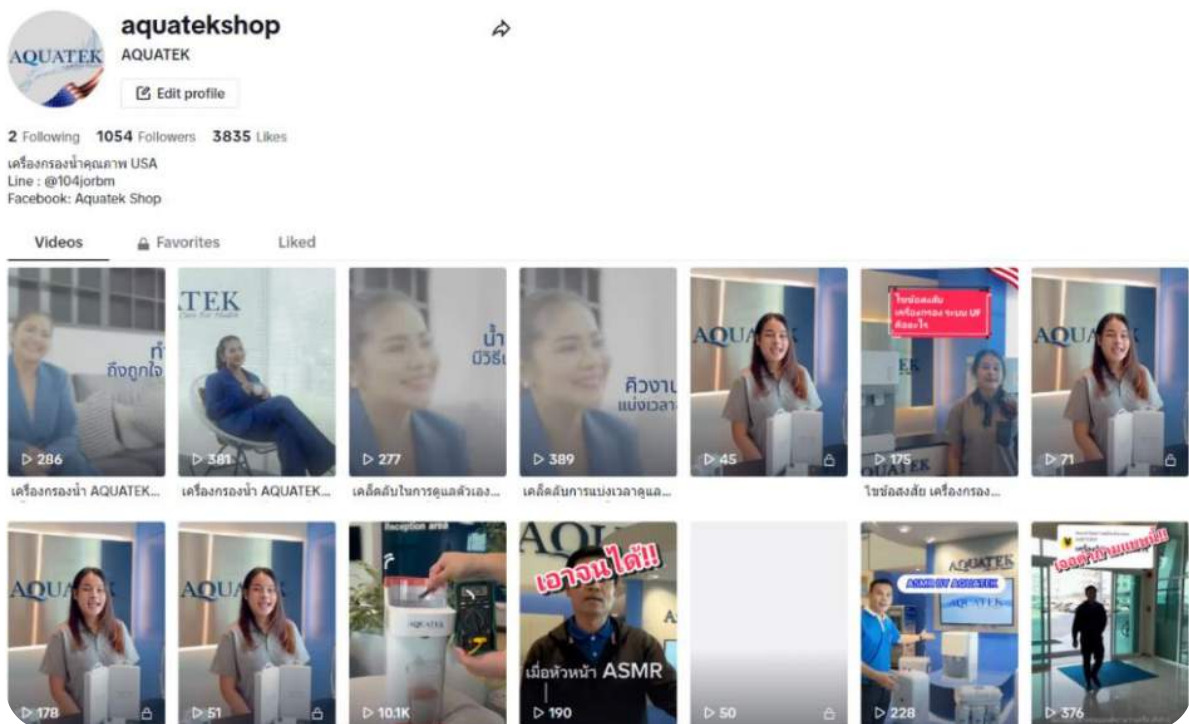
AQUATEK

aquatekshop
AQUATEK
Edit profile

2 Following 1054 Followers 3835 Likes

เครื่องกรองน้ำคุณภาพ USA
Line : @104jorbm
Facebook: Aquatek Shop

Videos Favorites Liked

ทำ ถึงถูกใจ
286
เครื่องกรองน้ำ AQUATEK...

ATEK
381
เครื่องกรองน้ำ AQUATEK...

น้ำ มีวิธี
277
เคล็ดลับในการดูแลตัวเอง...

คิวงาน แบ่งเวลา
389
เคล็ดลับการแบ่งเวลาดูแล...

AQUATEK
45

ไขข้อสงสัย เครื่องกรอง ระบบ UF คืออะไร
175
ไขข้อสงสัย เครื่องกรอง...

AQUATEK
71

AQUATEK
178

AQUATEK
51

Reception area
AQUATEK
10.1K

เอาจนได้!!
เมื่อหัวหน้า ASMR
190

50

ASMR BY AQUATEK
AQUATEK
228

เจอศัตรูของแม่บ้าน
376